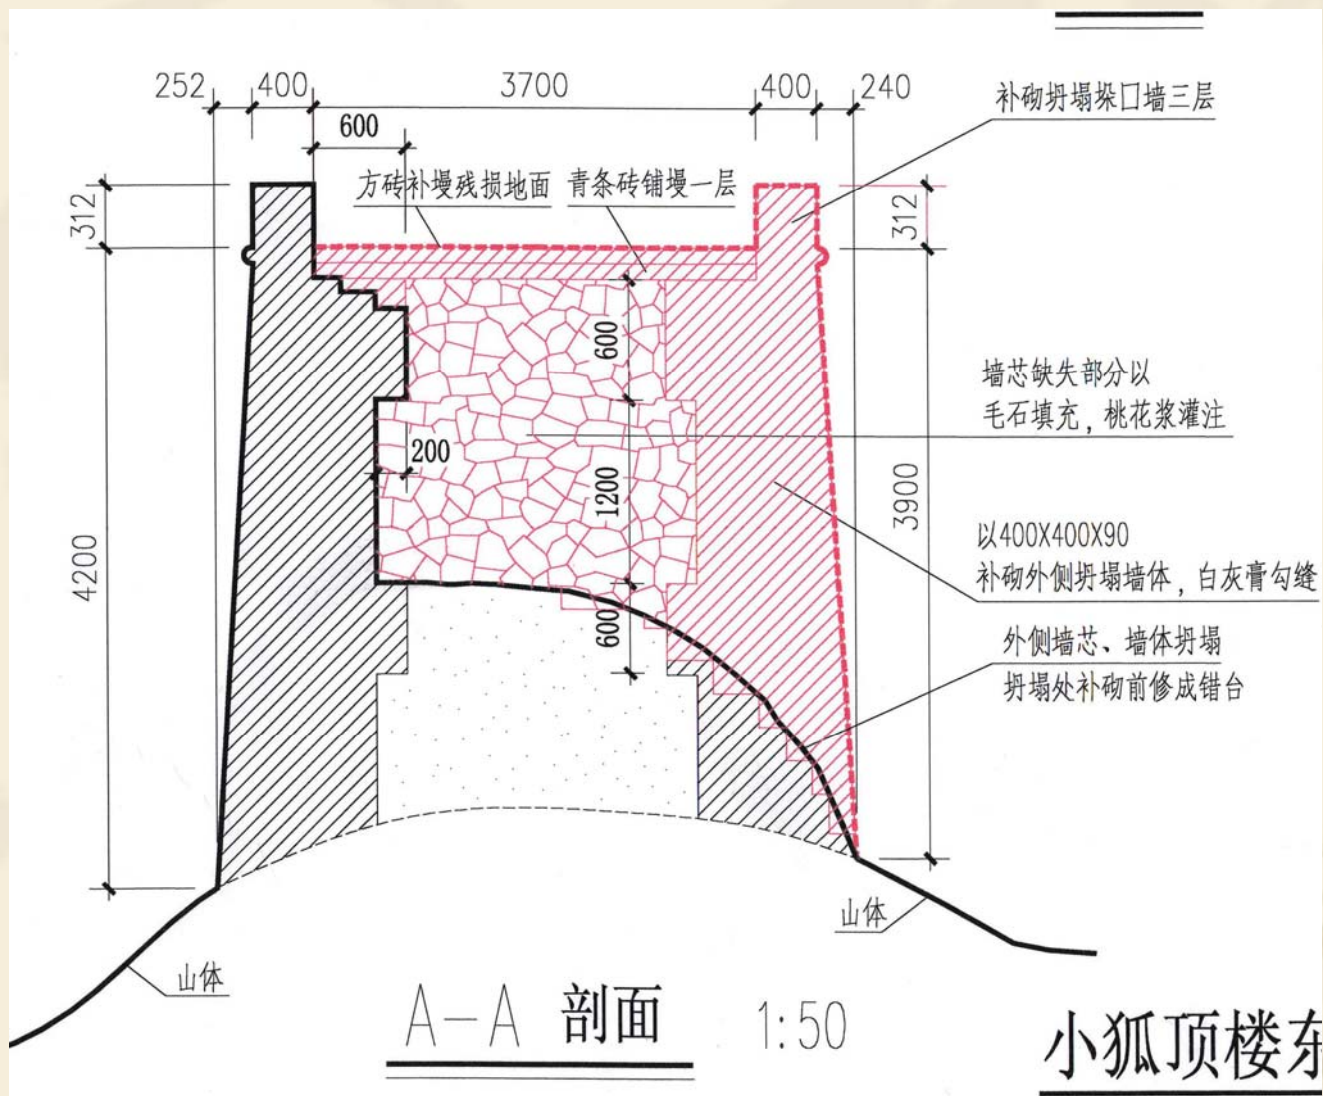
252 400 3700 400 240

600

补砌坍塌垛口墙三层

方砖补墁残损地面 青条砖铺墁一层

312

312

600

墙芯缺失部分以
毛石填充，桃花浆灌注

200

1200

3900

4200

以400X400X90
补砌外侧坍塌墙体，白灰膏勾缝

600

外侧墙芯、墙体坍塌
坍塌处补砌前修成错台

山体

山体

A—A 剖面 1:50

小狐顶楼东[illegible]